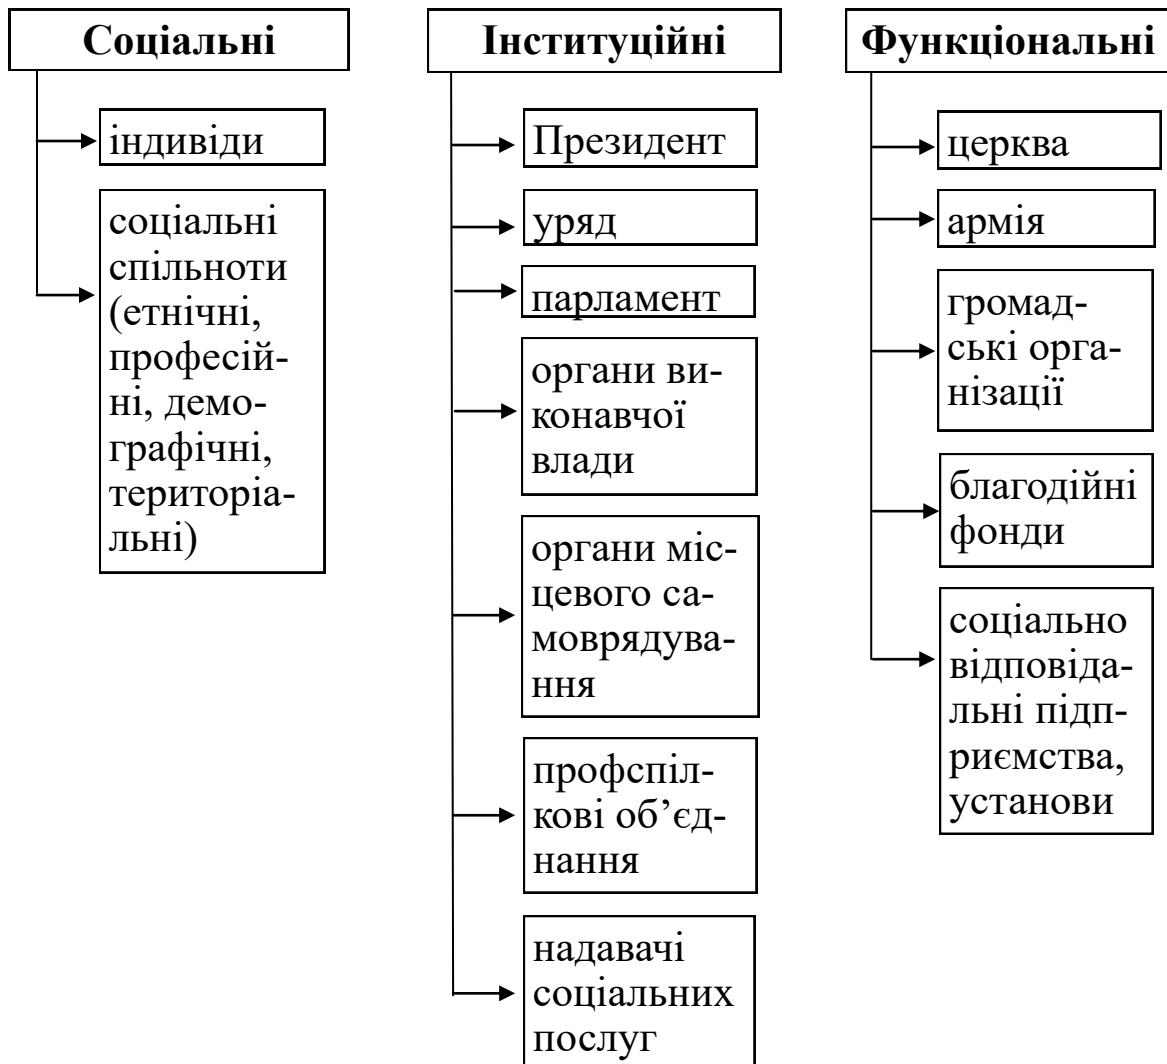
Соціальні

індивіди

соціальні спільноти (етнічні, професійні, демографічні, територіальні)

Інституційні

Президент

уряд

парламент

органи виконавчої влади

органи місцевого самоврядування

профспілкові об’єднання

надавачі соціальних послуг

Функціональні

церква

армія

громадські організації

благодійні фонди

соціально відповідальні підприємства, установи